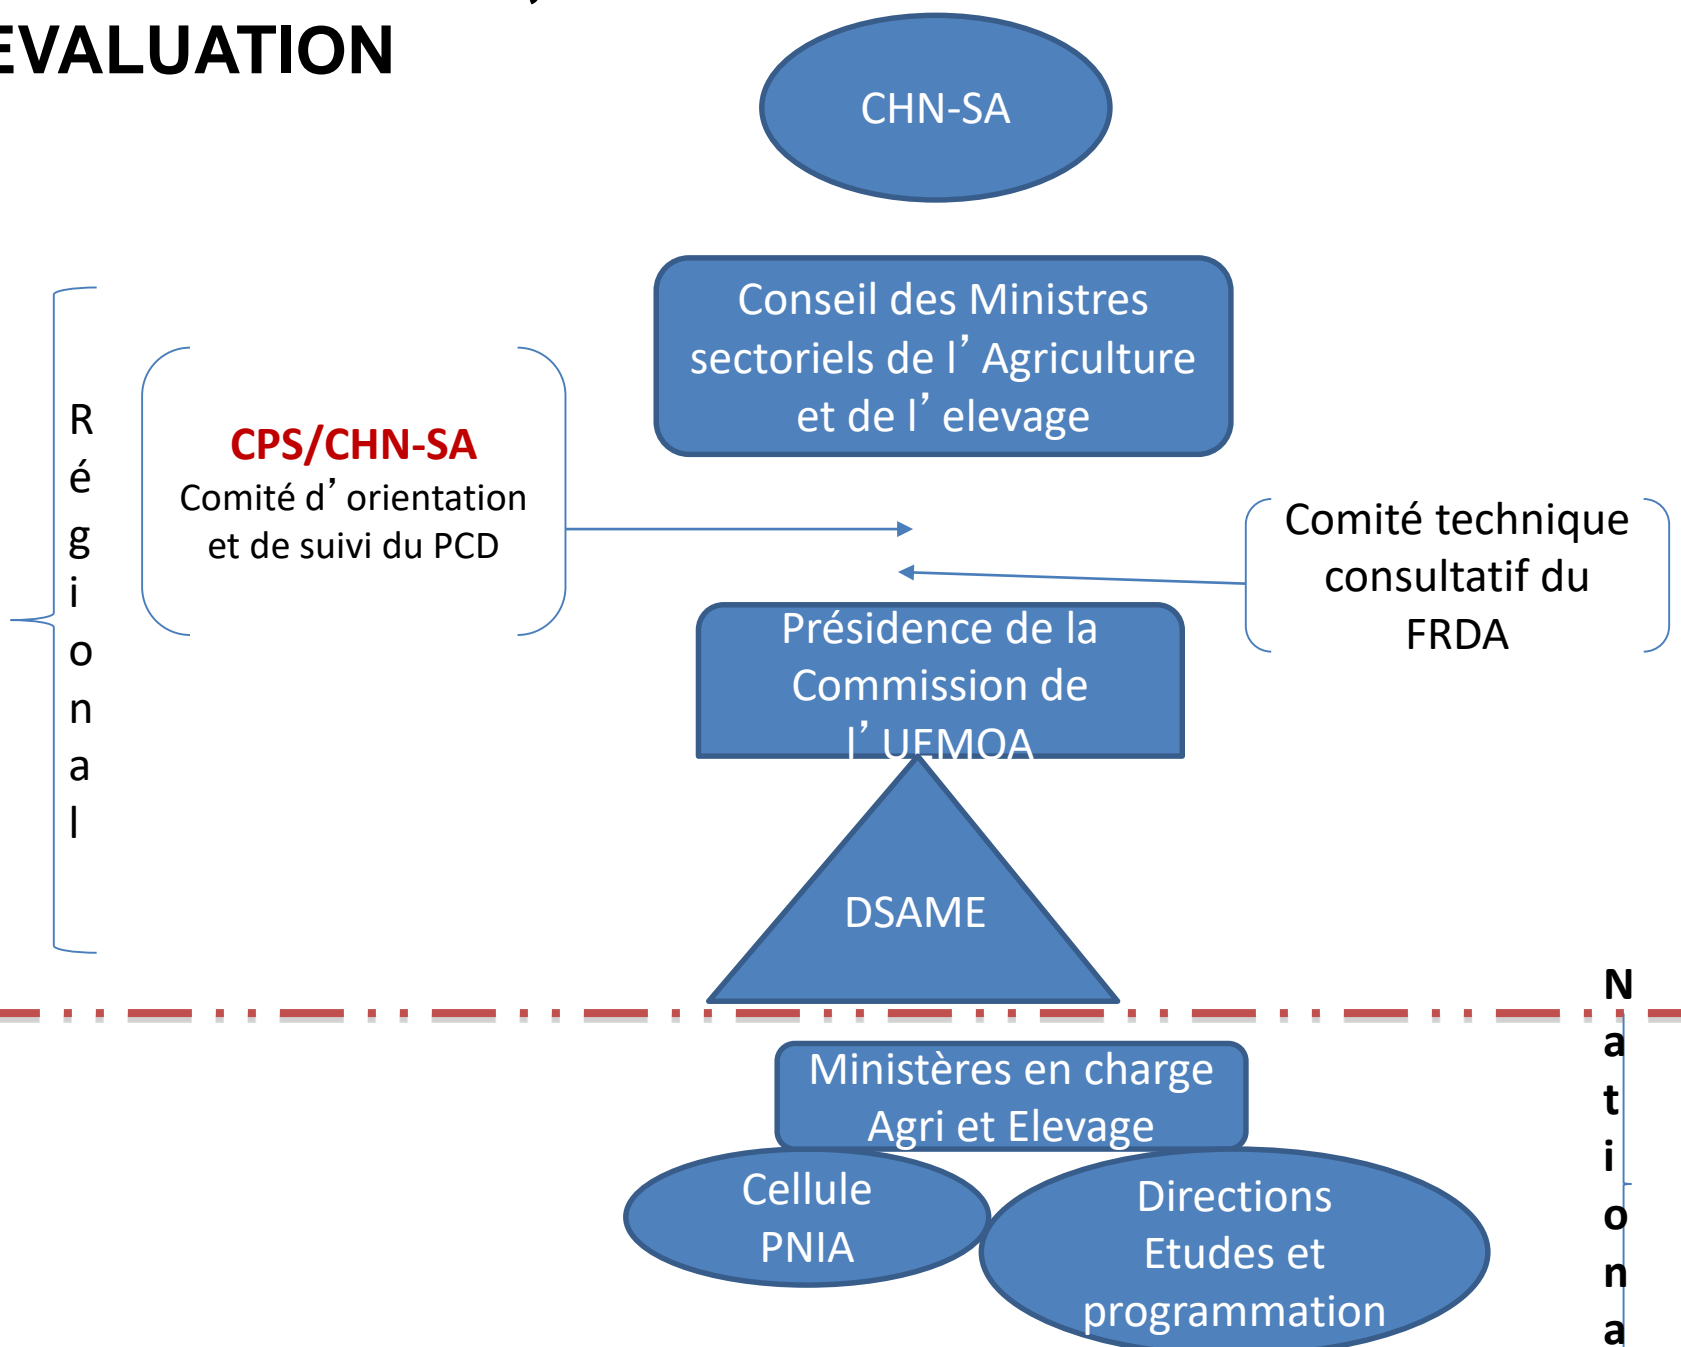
EVALUATION

CHN-SA

Conseil des Ministres sectoriels de l' Agriculture et de l' elevage

Régional

CPS/CHN-SA
Comité d' orientation et de suivi du PCD

Comité technique consultatif du FRDA

Présidence de la Commission de l' UEMOA

DSAME

Nationa

Ministères en charge Agri et Elevage

Cellule PNIA

Directions Etudes et programmation